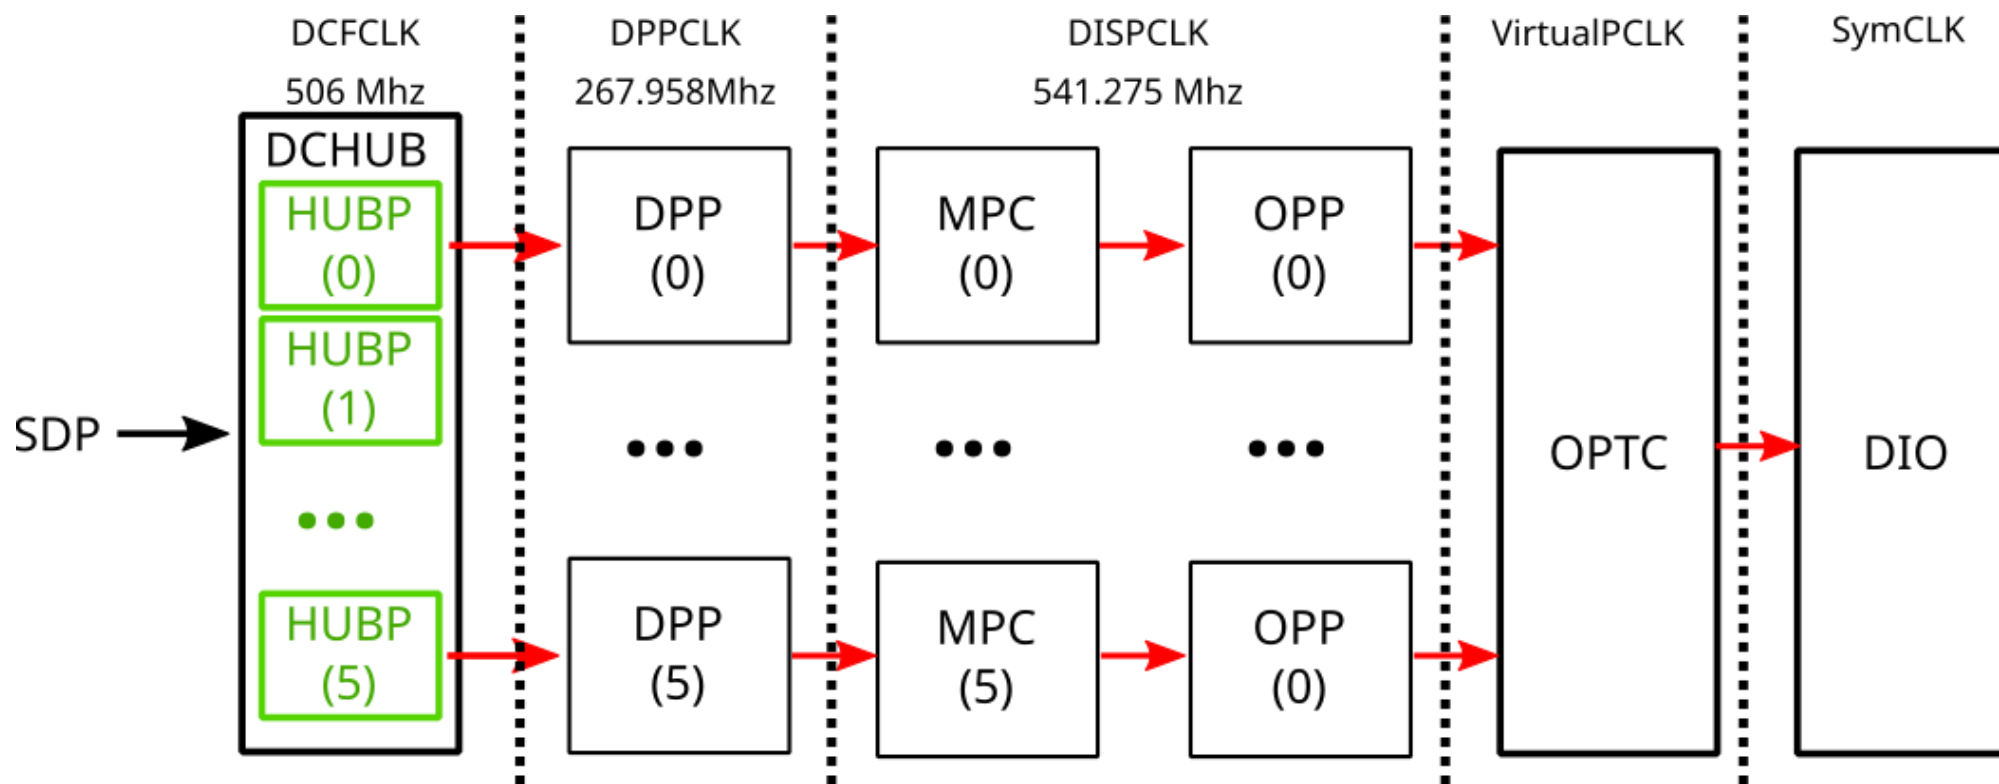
DCFCLK
506 Mhz

DPPCLK
267.958Mhz

DISPCLK
541.275 Mhz

VirtualPCLK

SymCLK

DCHUB

HUBP (0)

HUBP (1)

•••

HUBP (5)

SDP

DPP (0)

•••

DPP (5)

MPC (0)

•••

MPC (5)

OPP (0)

•••

OPP (0)

OPTC

DIO